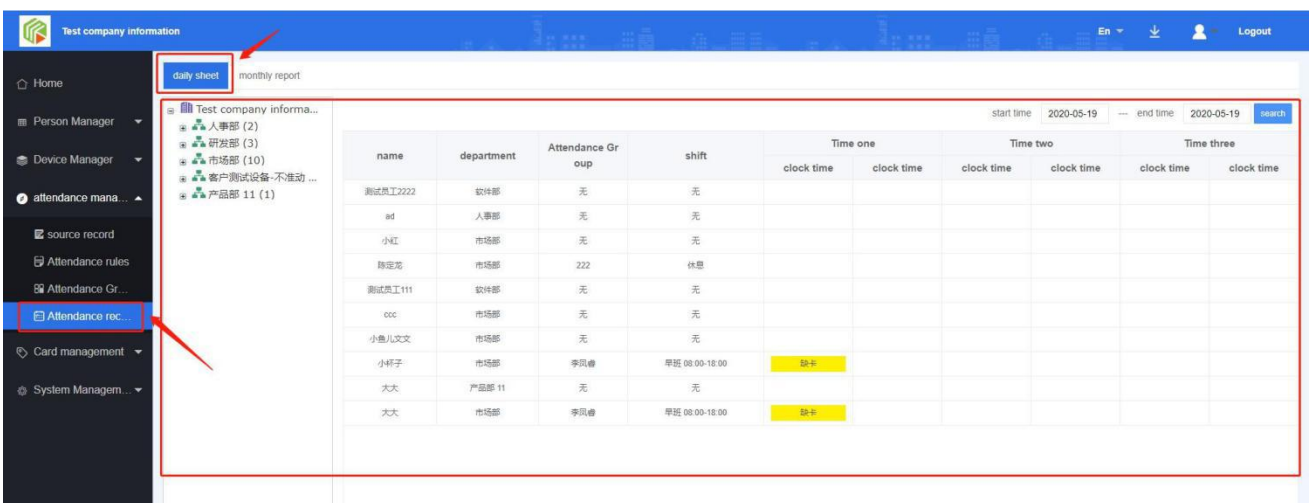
Test company information

En Logout

Home
Person Manager
Device Manager
attendance mana...
source record
Attendance rules
Attendance Gr...
Attendance rec...
Card management
System Managem...

daily sheet monthly report

Test company informa...
人事部 (2)
研发部 (3)
市场部 (10)
客户测试设备-不准动 ...
产品部 11 (1)

start time 2020-05-19 — end time 2020-05-19 search

| name | department | Attendance Group | shift | Time one clock time | Time one clock time | Time two clock time | Time two clock time | Time three clock time | Time three clock time |
|---|---|---|---|---|---|---|---|---|---|
| 测试员工2222 | 软件部 | 无 | 无 | | | | | | |
| ad | 人事部 | 无 | 无 | | | | | | |
| 小红 | 市场部 | 无 | 无 | | | | | | |
| 陈定龙 | 市场部 | 222 | 休息 | | | | | | |
| 测试员工111 | 软件部 | 无 | 无 | | | | | | |
| ccc | 市场部 | 无 | 无 | | | | | | |
| 小鱼儿文文 | 市场部 | 无 | 无 | | | | | | |
| 小杯子 | 市场部 | 李凤睿 | 早班 08:00-18:00 | 缺卡 | | | | | |
| 大大 | 产品部 11 | 无 | 无 | | | | | | |
| 大大 | 市场部 | 李凤睿 | 早班 08:00-18:00 | 缺卡 | | | | | |